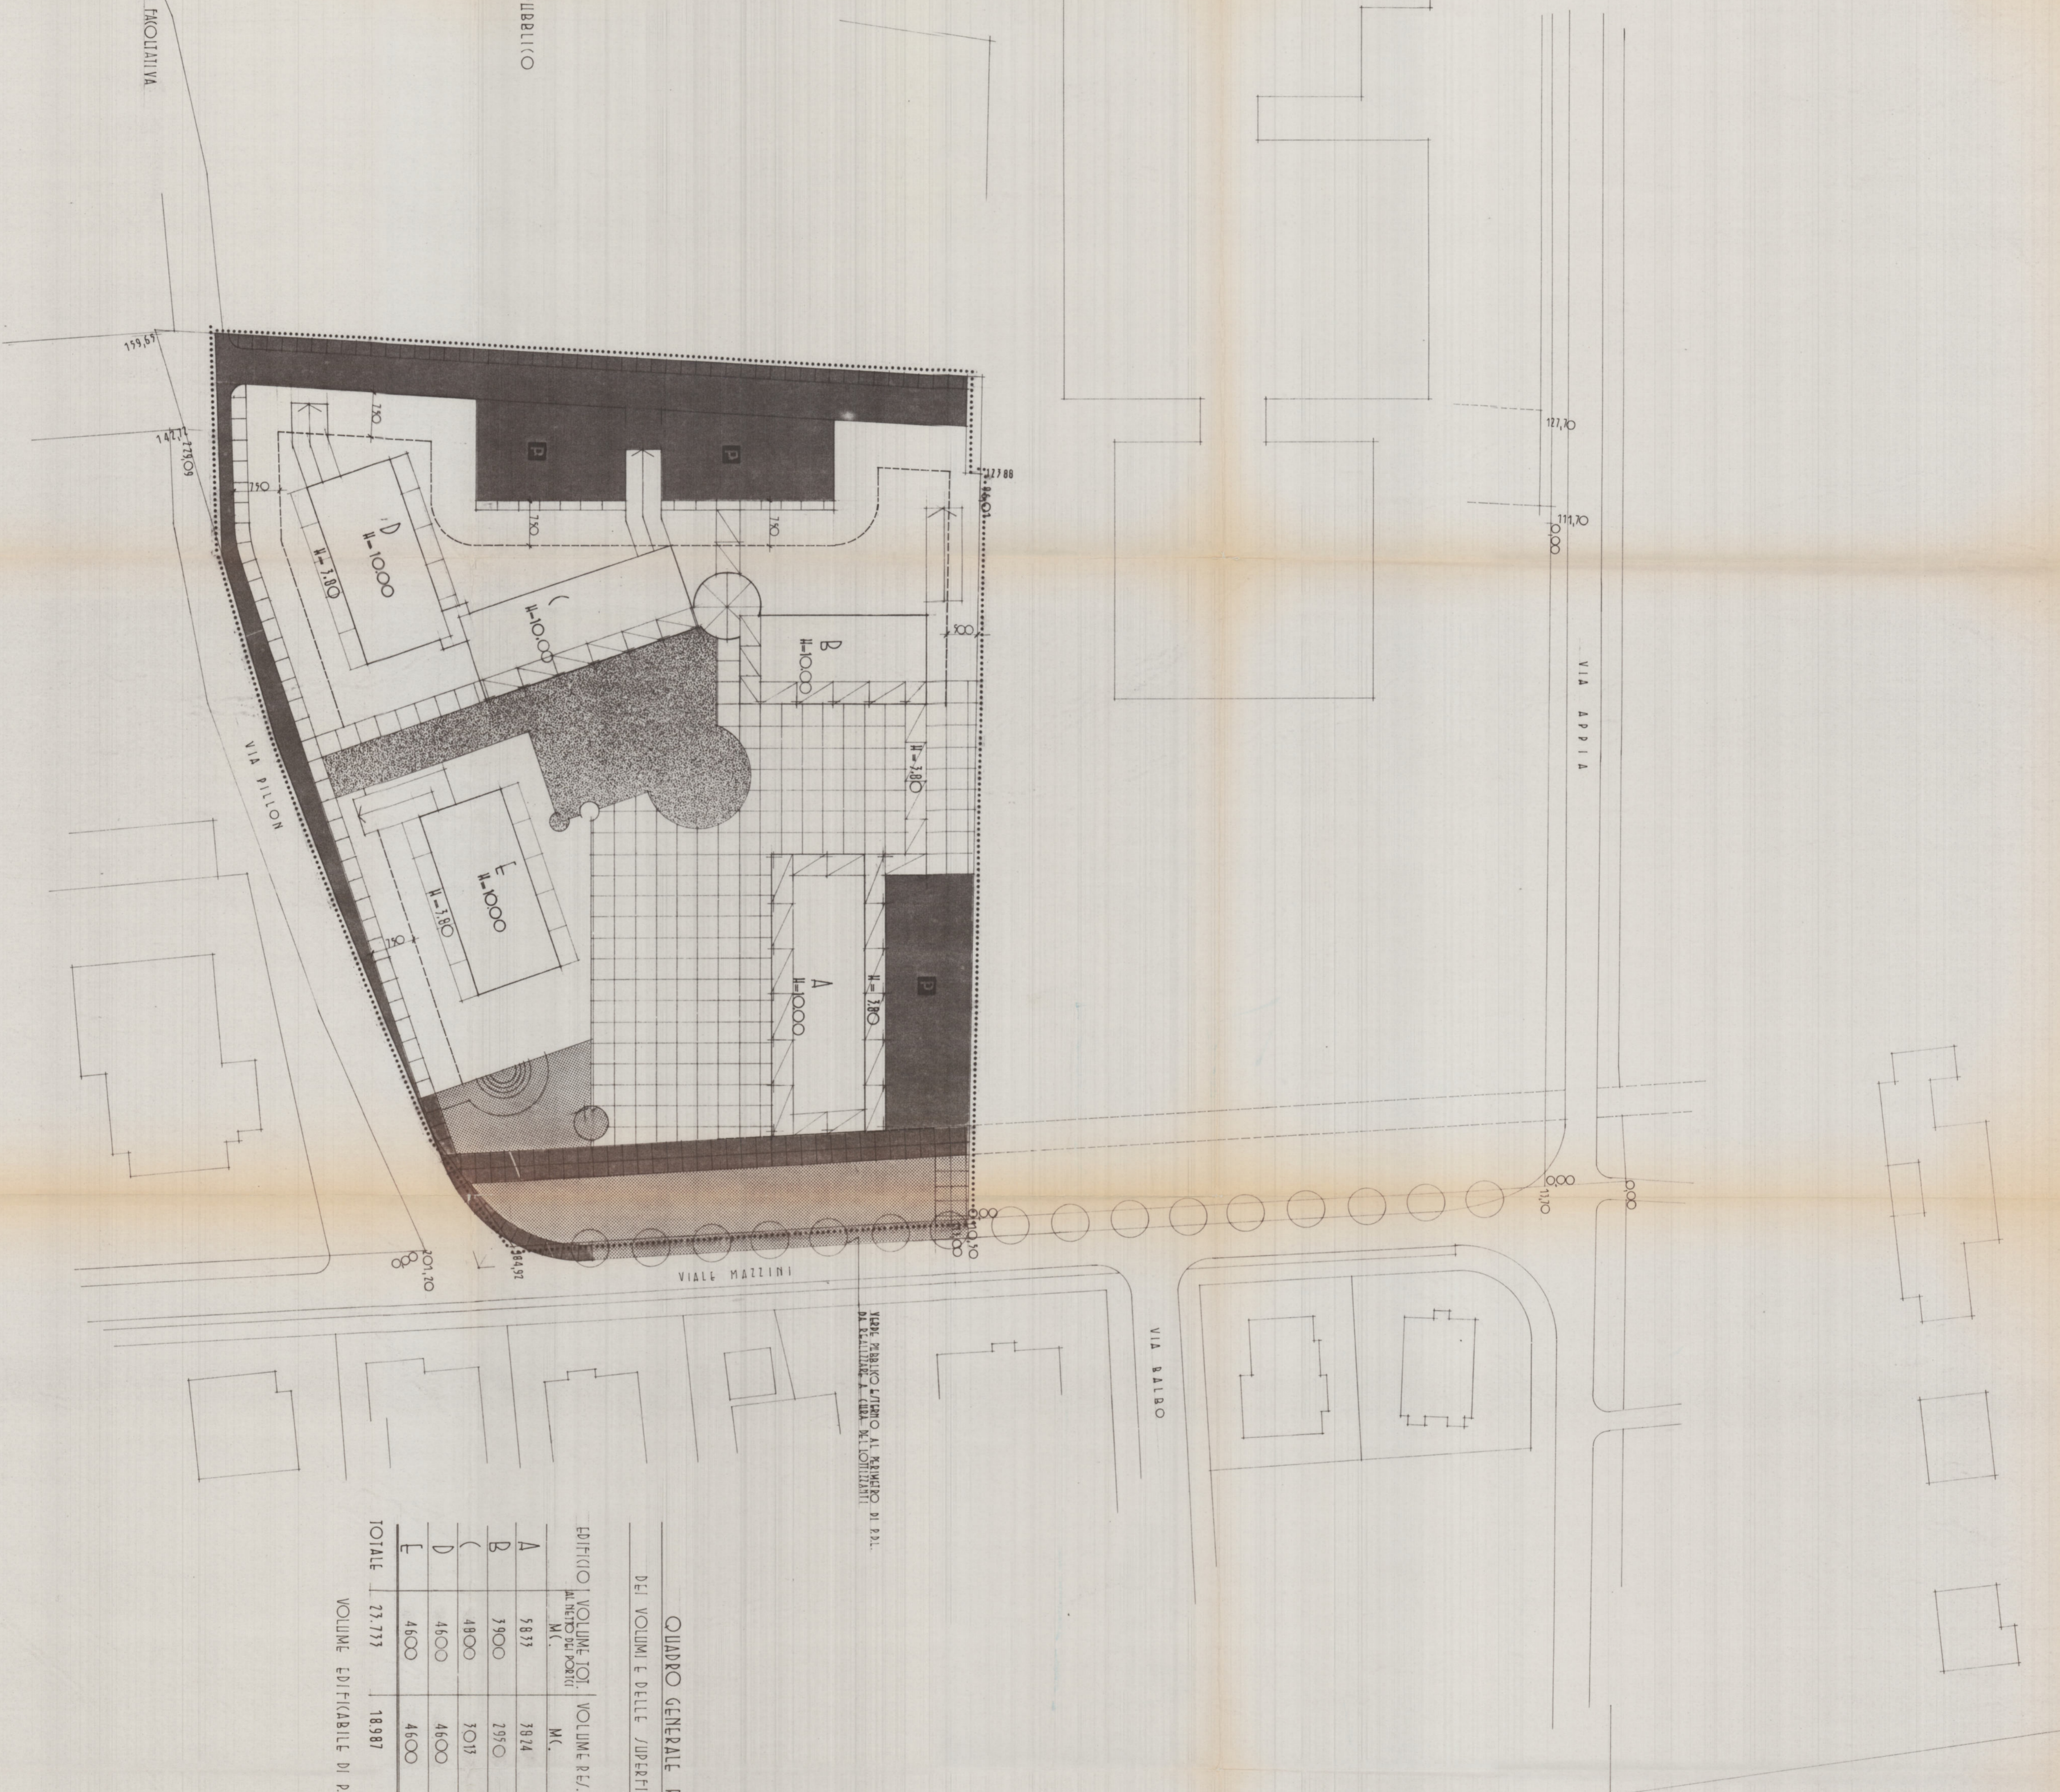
FACOLTATIVA

UBBLICO

159,69

142,21

229,09

127,88

96,01

127,70

111,70

9,00

2,50

2,50

2,50

2,50

2,50

2,50

D
H=10,00
H=7,80

C
H=10,00

B
H=10,00

5,00

H=7,80

E
H=10,00
H=7,80

A
H=10,00

H=7,80

P

P

P

VIA PILLON

VIA APPIA

VIALE MAZZINI

VIA BALBO

201,20

384,92

10,70

11,70

VERDE PUBBLICO ESTERNO AL PERIMETRO DI P.P.L. DA REALIZZARE A CURA DEI LOTTIZZANTI

QUADRO GENERALE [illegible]
DEI VOLUMI E DELLE SUPERFI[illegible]

| EDIFICIO | VOLUME TOT. AL NETTO DEI PORTICI MC. | VOLUME RES. MC. |
|---|---|---|
| A | 5873 | 3024 |
| B | 3900 | 2950 |
| C | 4800 | 3013 |
| D | 4600 | 4600 |
| E | 4600 | 4600 |
| TOTALE | 23.773 | 18987 |

VOLUME EDIFICABILE DI P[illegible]